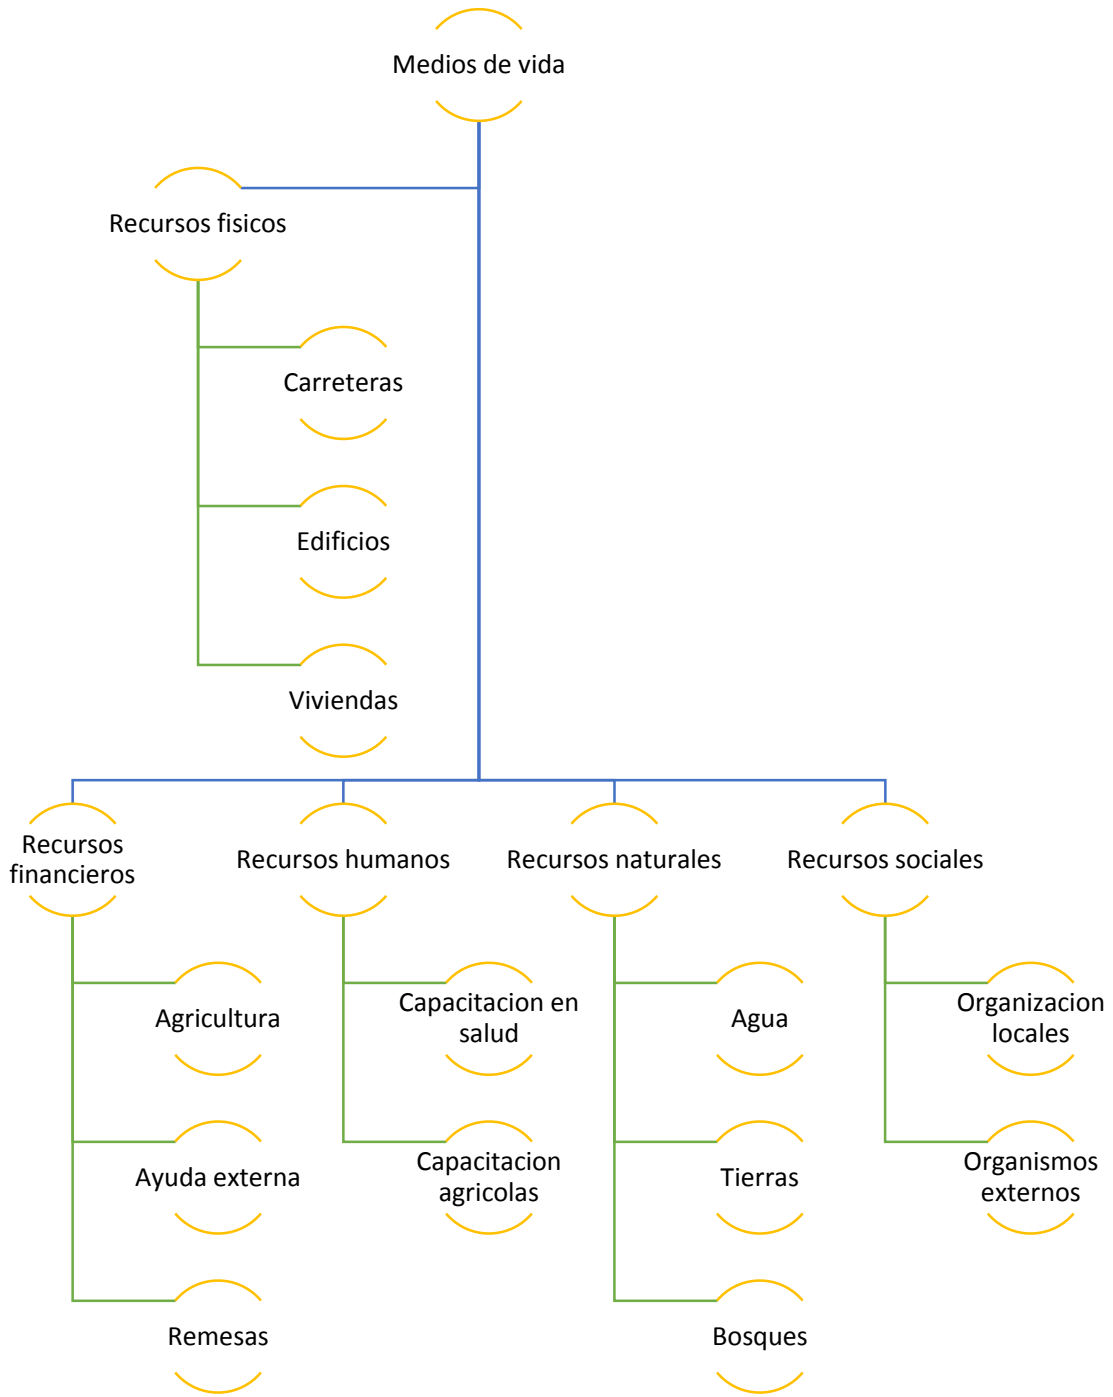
Medios de vida

Recursos fisicos

Carreteras

Edificios

Viviendas

Recursos financieros

Agricultura

Ayuda externa

Remesas

Recursos humanos

Capacitacion en salud

Capacitacion agricolas

Recursos naturales

Agua

Tierras

Bosques

Recursos sociales

Organizacion locales

Organismos externos